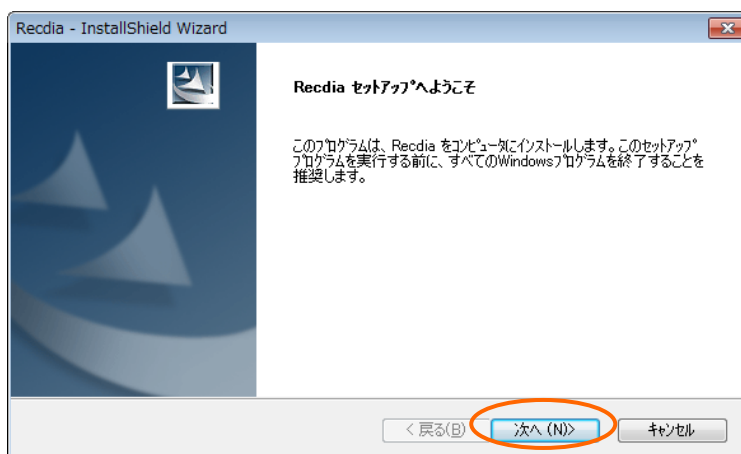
Recdia - InstallShield Wizard

Recdia セットアップへようこそ

このプログラムは、Recdia をコンピュータにインストールします。このセットアッププログラムを実行する前に、すべてのWindowsプログラムを終了することを推奨します。

< 戻る(B)
次へ (N)>
キャンセル